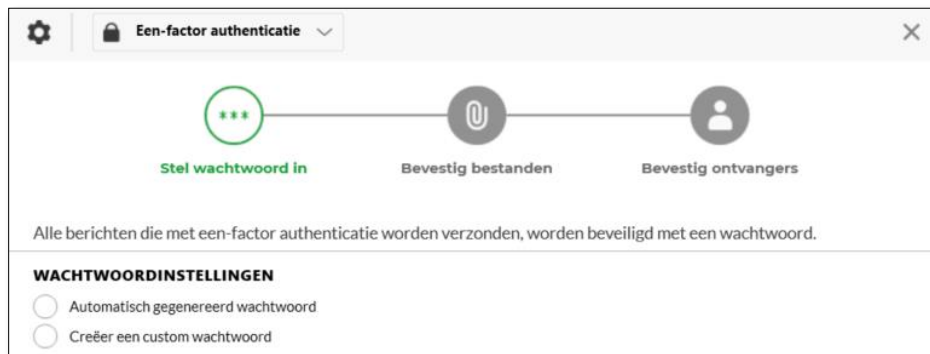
Een-factor authenticatie

***

Stel wachtwoord in

Bevestig bestanden

Bevestig ontvangers

Alle berichten die met een-factor authenticatie worden verzonden, worden beveiligd met een wachtwoord.

WACHTWOORDINSTELLINGEN

Automatisch gegenereerd wachtwoord

Creëer een custom wachtwoord